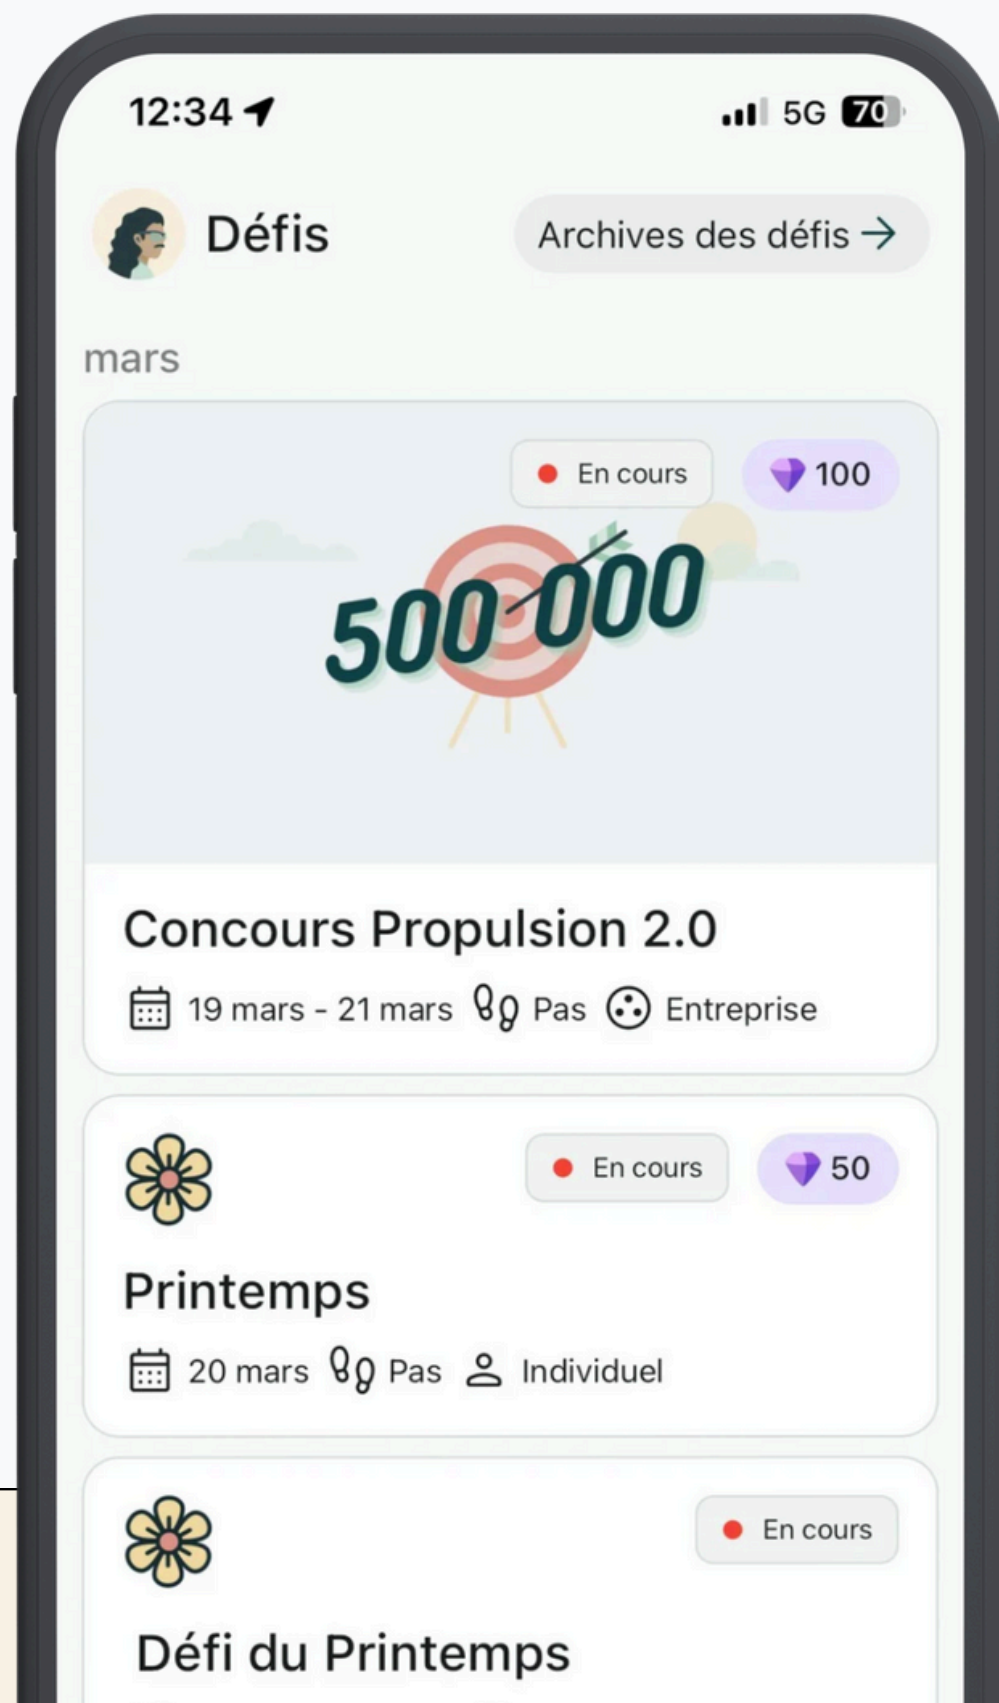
12:34 5G 70

Défis

Archives des défis →

mars

En cours

100

500 000

Concours Propulsion 2.0

19 mars - 21 mars Pas Entreprise

En cours

50

Printemps

20 mars Pas Individuel

En cours

Défi du Printemps